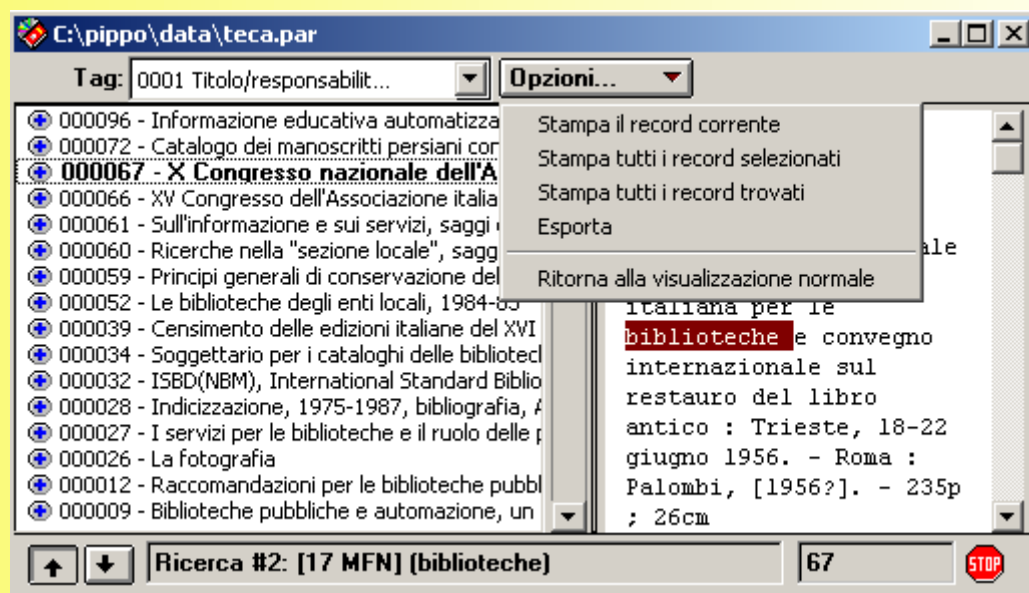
C:\pippo\data\teca.par

Tag: 0001 Titolo/responsabilit...

Opzioni...

000096 - Informazione educativa automatizza
000072 - Catalogo dei manoscritti persiani cor
000067 - X Congresso nazionale dell'A
000066 - XV Congresso dell'Associazione italia
000061 - Sull'informazione e sui servizi, saggi
000060 - Ricerche nella "sezione locale", sagg
000059 - Principi generali di conservazione del
000052 - Le biblioteche degli enti locali, 1984-85
000039 - Censimento delle edizioni italiane del XVI
000034 - Soggettario per i cataloghi delle bibliotecl
000032 - ISBD(NBM), International Standard Biblio
000028 - Indicizzazione, 1975-1987, bibliografia, A
000027 - I servizi per le biblioteche e il ruolo delle
000026 - La fotografia
000012 - Raccomandazioni per le biblioteche pubbl
000009 - Biblioteche pubbliche e automazione, un

Stampa il record corrente
Stampa tutti i record selezionati
Stampa tutti i record trovati
Esporta
Ritorna alla visualizzazione normale

ale
italiana per le biblioteche e convegno internazionale sul restauro del libro antico : Trieste, 18-22 giugno 1956. - Roma : Palombi, [1956?]. - 235p ; 26cm

Ricerca #2: [17 MFN] (biblioteche)

67

STOP